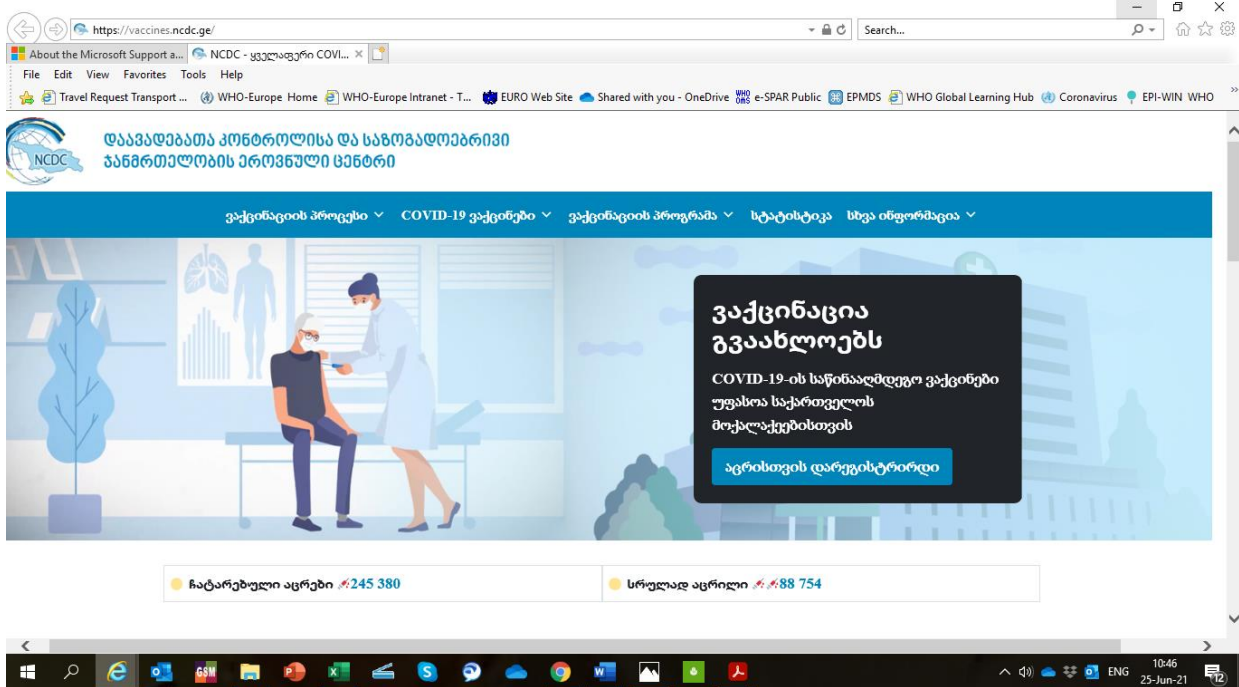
https://vaccines.ncdc.ge/

Search...

About the Microsoft Support a... NCDC - ყველაფერი COVI... ×

File Edit View Favorites Tools Help

Travel Request Transport ... WHO-Europe Home WHO-Europe Intranet - T... EURO Web Site Shared with you - OneDrive e-SPAR Public EPMDS WHO Global Learning Hub Coronavirus EPI-WIN WHO

NCDC

დაავადებათა კონტროლისა და საზოგადოებრივი ჯანმრთელობის ეროვნული ცენტრი

ვაქცინაციის პროცესი COVID-19 ვაქცინები ვაქცინაციის პროგრამა სტატისტიკა სხვა ინფორმაცია

ვაქცინაცია გვაახლოებს

COVID-19-ის საწინააღმდეგო ვაქცინები უფასოა საქართველოს მოქალაქეებისთვის

აცრისთვის დარეგისტრირდი

ჩატარებული აცრები 245 380

სრულად აცრილი 88 754

ENG 10:46 25-Jun-21 12